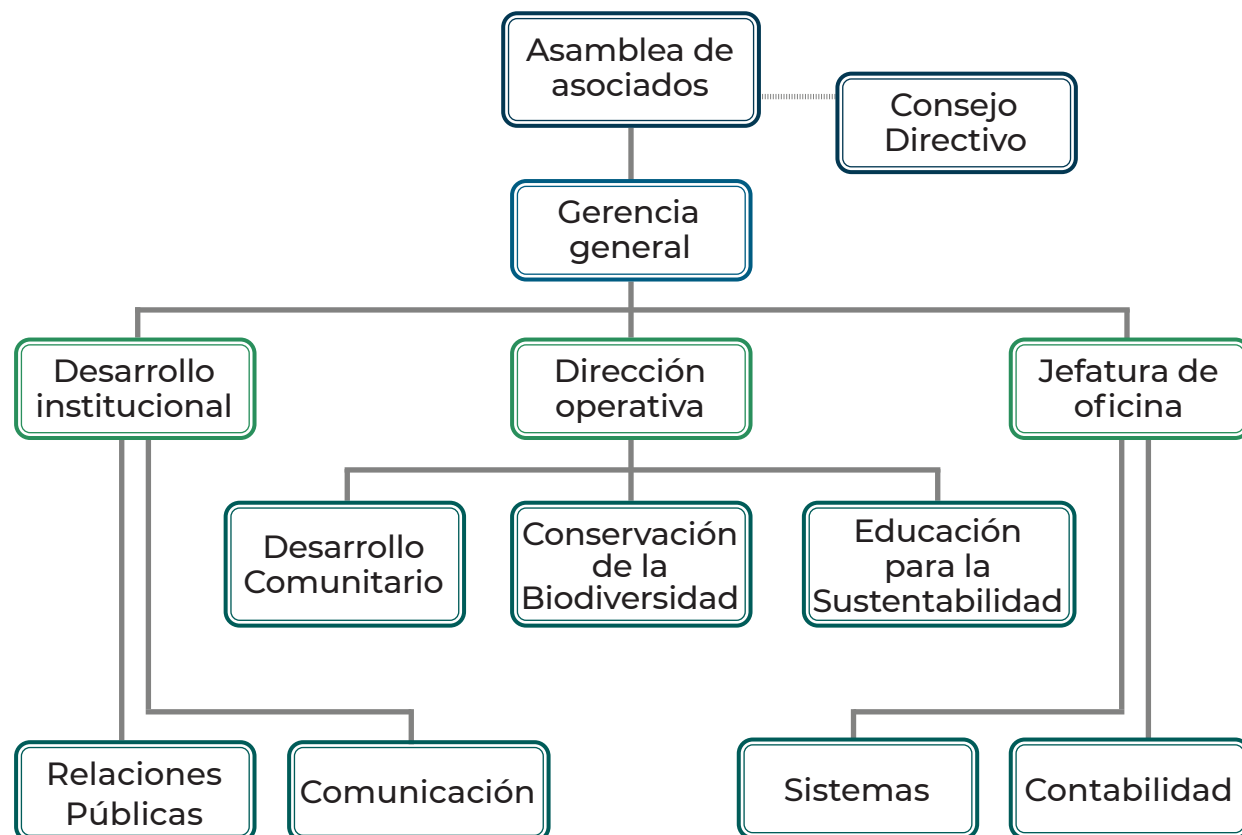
Asamblea de asociados

Consejo Directivo

Gerencia general

Desarrollo institucional

Dirección operativa

Jefatura de oficina

Desarrollo Comunitario

Conservación de la Biodiversidad

Educación para la Sustentabilidad

Relaciones Públicas

Comunicación

Sistemas

Contabilidad